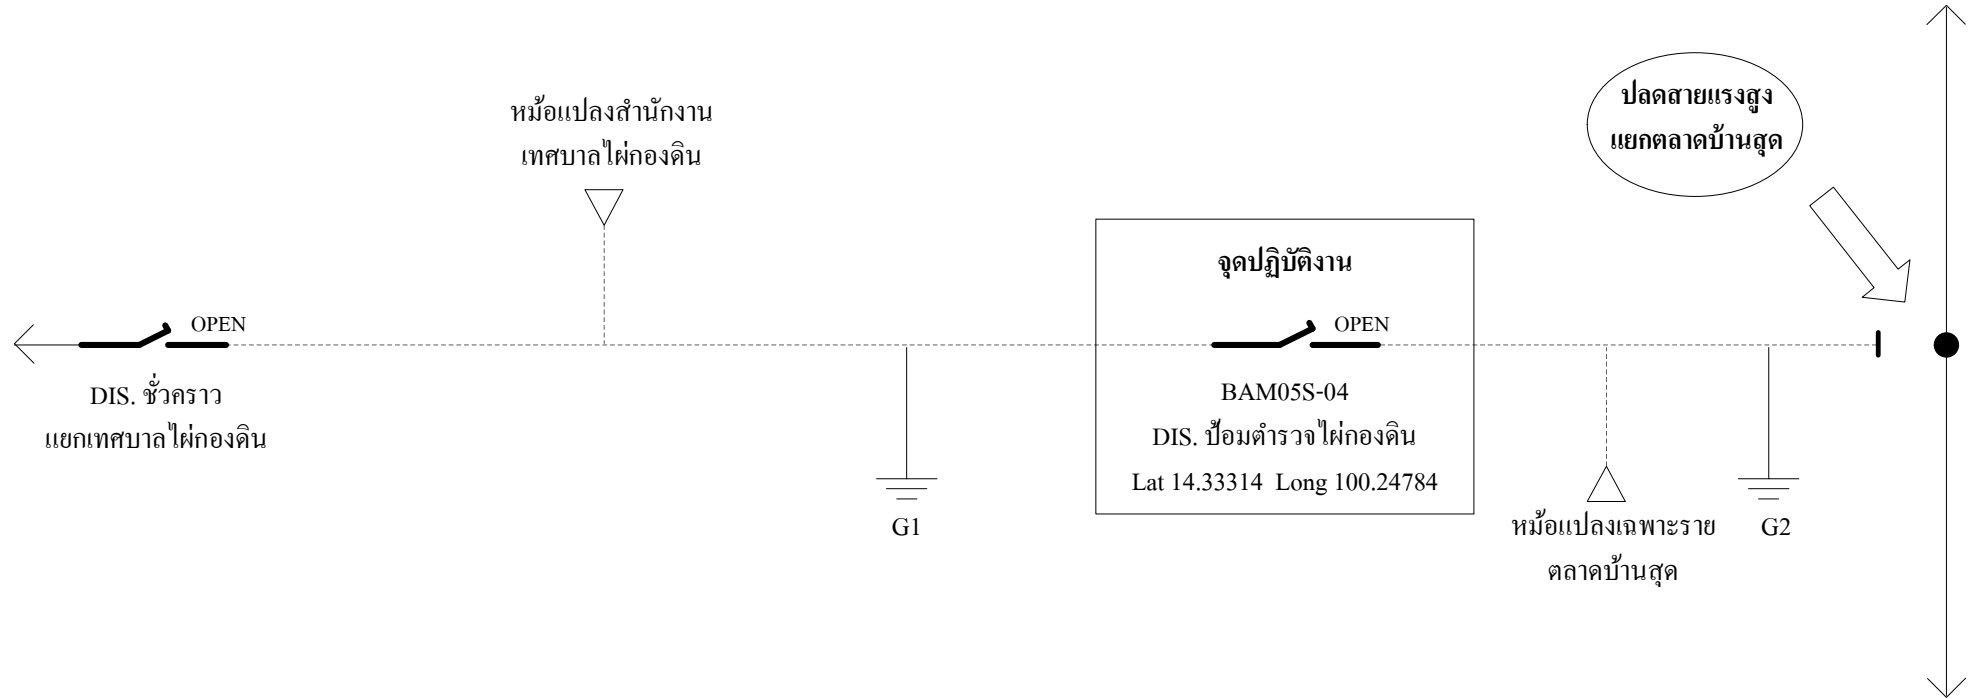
หม้อแปลงสำนักงาน
เทศบาลไผ่กองดิน

ปลดสายแรงสูง
แยกตลาดบ้านสุด

จุดปฏิบัติงาน

OPEN

OPEN

DIS. ชั่วคราว
แยกเทศบาลไผ่กองดิน

BAM05S-04
DIS. ป้อมตำรวจไผ่กองดิน
Lat 14.33314 Long 100.24784

G1

หม้อแปลงเฉพาะราย
ตลาดบ้านสุด

G2